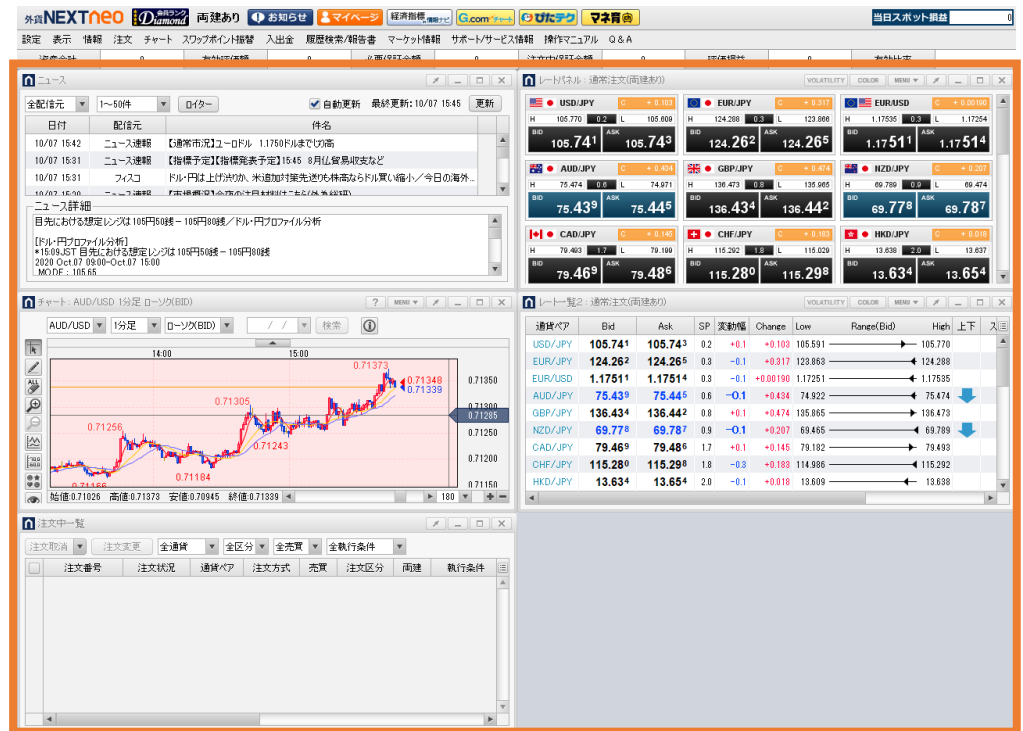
外貨NEXTneo 会員ランク Diamond 両建あり お知らせ マイページ 経済指標 G.com チャート ぴたテク マネ育

当日スポット損益 0

設定 表示 情報 注文 チャート スワップポイント振替 入出金 履歴検索/帳票書 マーケット情報 サポート/サービス情報 操作マニュアル Q&A

ニュース

全配信元 1~50件 ロイター 自動更新 最終更新: 10/07 15:45 更新

| 日付 | 配信元 | 件名 |
|---|---|---|
| 10/07 15:42 | ニュース速報 | 【通常市況】ユーロドル 1.1750ドルまで小高 |
| 10/07 15:31 | ニュース速報 | 【指標予定】【指標発表予定】15:45 8月仏貿易収支など |
| 10/07 15:31 | フィスコ | ドル・円は上げ渋りか、米追加対策先送りも株高ならドル買い縮小／今日の海外... |

ニュース詳細
目先における想定レンジは105円50銭－105円80銭／ドル・円プロファイル分析

[ドル・円プロファイル分析]
*15:09JST 目先における想定レンジは105円50銭－105円80銭
2020 Oct.07 09:00-Oct.07 15:00
MODE : 105.65

レートパネル：通常注文(両建あり) VOLATILITY COLOR MENU

USD/JPY C +0.103 H 105.770 0.2 L 105.609 BID 105.741 ASK 105.743
EUR/JPY C +0.317 H 124.288 0.3 L 123.866 BID 124.262 ASK 124.265
EUR/USD C +0.00190 H 1.17535 0.3 L 1.17254 BID 1.17511 ASK 1.17514
AUD/JPY C +0.434 H 75.474 0.6 L 74.971 BID 75.439 ASK 75.445
GBP/JPY C +0.474 H 136.473 0.8 L 135.965 BID 136.434 ASK 136.442
NZD/JPY C +0.207 H 69.789 0.9 L 69.474 BID 69.778 ASK 69.787
CAD/JPY C +0.145 H 79.493 1.7 L 79.199 BID 79.469 ASK 79.486
CHF/JPY C +0.183 H 115.292 1.8 L 115.029 BID 115.280 ASK 115.298
HKD/JPY C +0.018 H 13.638 2.0 L 13.637 BID 13.634 ASK 13.654

チャート：AUD/USD 1分足 ローソク(BID) MENU

AUD/USD 1分足 ローソク(BID) / / 検索

14:00 15:00
0.71373 0.71348 0.71339 0.71305 0.71256 0.71243 0.71184 0.71166
0.71350 0.71300 0.71285 0.71250 0.71200 0.71150

始値:0.71026 高値:0.71373 安値:0.70945 終値:0.71339 180

レート一覧2：通常注文(両建あり) VOLATILITY COLOR MENU

| 通貨ペア | Bid | Ask | SP | 変動幅 | Change | Low | Range(Bid) | High | 上下 |
|---|---|---|---|---|---|---|---|---|---|
| USD/JPY | 105.741 | 105.743 | 0.2 | +0.1 | +0.103 | 105.591 | | 105.770 | |
| EUR/JPY | 124.262 | 124.265 | 0.3 | -0.1 | +0.317 | 123.863 | | 124.288 | |
| EUR/USD | 1.17511 | 1.17514 | 0.3 | -0.1 | +0.00190 | 1.17251 | | 1.17535 | |
| AUD/JPY | 75.439 | 75.445 | 0.6 | -0.1 | +0.434 | 74.922 | | 75.474 | |
| GBP/JPY | 136.434 | 136.442 | 0.8 | +0.1 | +0.474 | 135.865 | | 136.473 | |
| NZD/JPY | 69.778 | 69.787 | 0.9 | -0.1 | +0.207 | 69.465 | | 69.789 | |
| CAD/JPY | 79.469 | 79.486 | 1.7 | +0.1 | +0.145 | 79.182 | | 79.493 | |
| CHF/JPY | 115.280 | 115.298 | 1.8 | -0.3 | +0.183 | 114.986 | | 115.292 | |
| HKD/JPY | 13.634 | 13.654 | 2.0 | -0.1 | +0.018 | 13.609 | | 13.638 | |

注文中一覧

注文取消 注文変更 全通貨 全区分 全売買 全執行条件

| | 注文番号 | 注文状況 | 通貨ペア | 注文方式 | 売買 | 注文区分 | 両建 | 執行条件 |
|---|---|---|---|---|---|---|---|---|